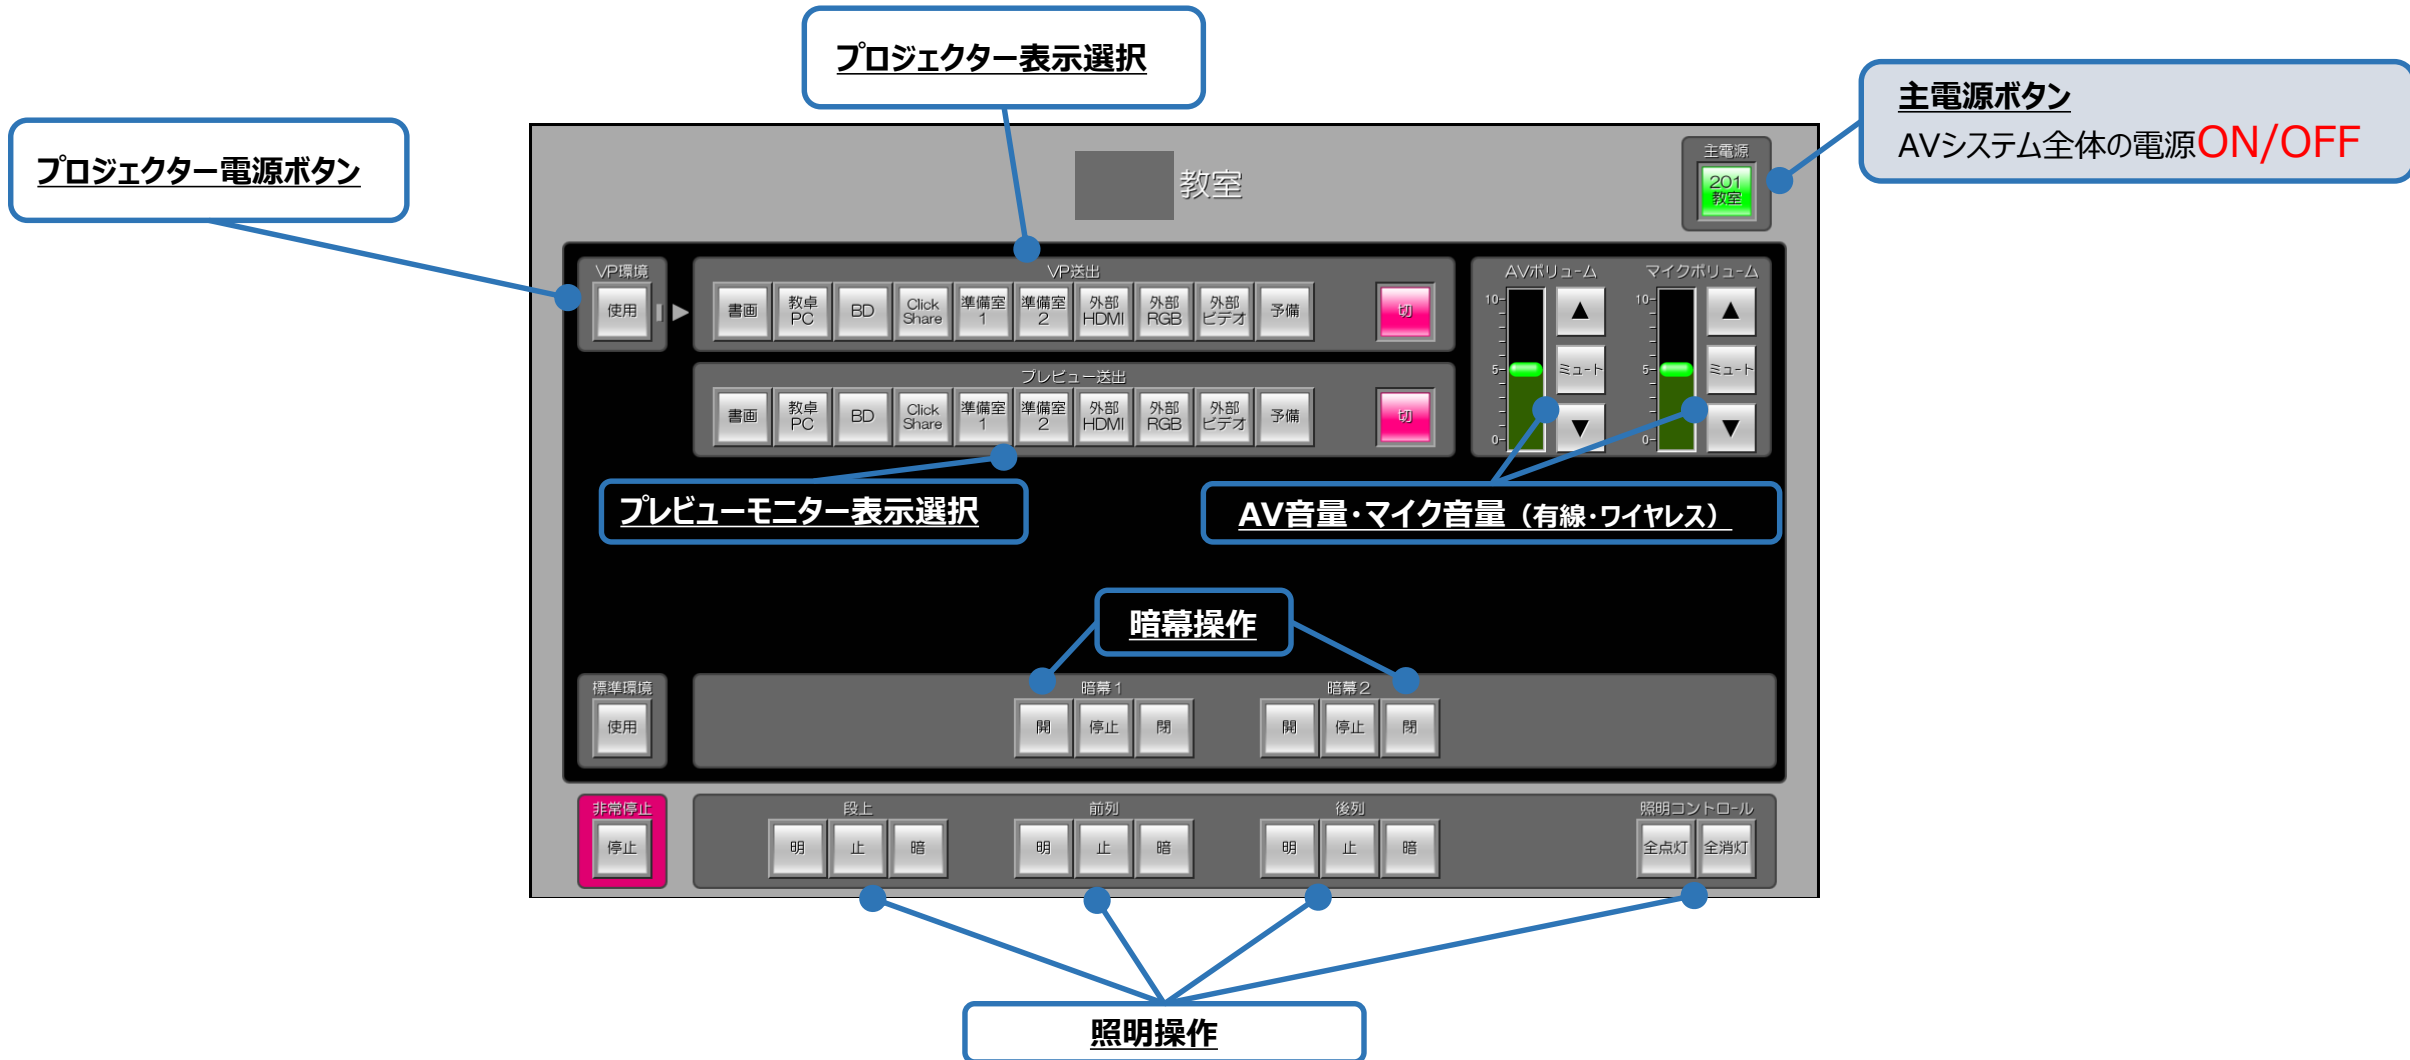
プロジェクター表示選択

プロジェクター電源ボタン

主電源ボタン
AVシステム全体の電源ON/OFF

教室

主電源
201
教室

VP環境
使用

VP送出
書画
教卓PC
BD
Click Share
準備室1
準備室2
外部HDMI
外部RGB
外部ビデオ
予備
切

プレビュー送出
書画
教卓PC
BD
Click Share
準備室1
準備室2
外部HDMI
外部RGB
外部ビデオ
予備
切

AVボリューム
10
5
0
▲
ミュート
▼

マイクボリューム
10
5
0
▲
ミュート
▼

プレビューモニター表示選択

AV音量・マイク音量（有線・ワイヤレス）

暗幕操作

標準環境
使用

暗幕１
開
停止
閉

暗幕２
開
停止
閉

非常停止
停止

段上
明
止
暗

前列
明
止
暗

後列
明
止
暗

照明コントロール
全点灯
全消灯

照明操作